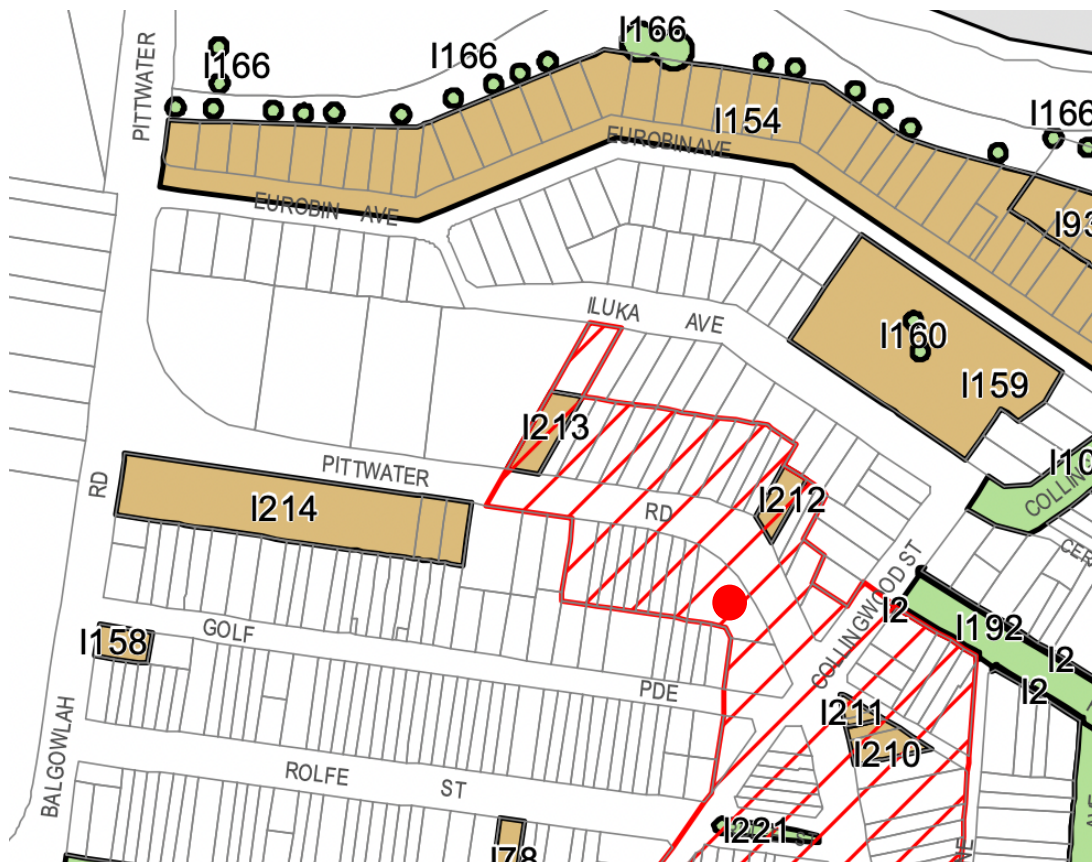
I166
I166
I166
I166
PITTWATER
I154
EUROBIN AVE
EUROBIN AVE
I93
ILUKA AVE
I160
I159
I213
PITTWATER
I10
I212
COLLIN
RD
I214
RD
RD
CER
COLLINGWOOD ST
I2
I192
I158
GOLF
I2
I2
PDE
I211
I210
ROLFE ST
BALGOWLAH
I221
I78